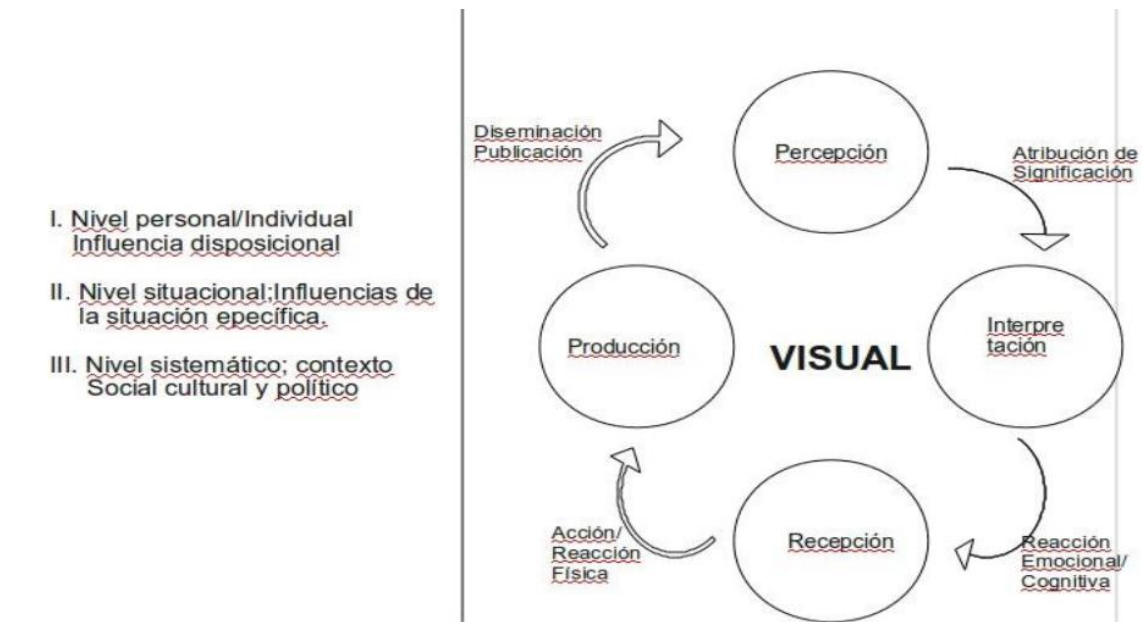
I. Nivel personal/Individual
Influencia disposicional

II. Nivel situacional;Influencias de la situación epecífica.

III. Nivel sistemático; contexto Social cultural y político

Diseminación
Publicación

Percepción

Atribución de
Significación

Interpretación

VISUAL

Producción

Recepción

Acción/
Reacción
Física

Reacción
Emocional/
Cognitiva